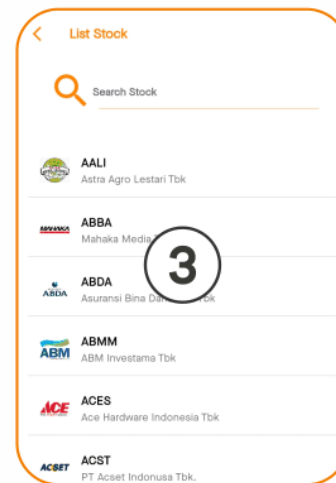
List Stock

Search Stock

AALI
Astra Agro Lestari Tbk

MAHAKA
ABBA
Mahaka Media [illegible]

3

ABDA
ABDA
Asuransi Bina Dan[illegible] Tbk

ABM
ABMM
ABM Investama Tbk

ACE
ACES
Ace Hardware Indonesia Tbk

ACSET
ACST
PT Acset Indonusa Tbk.